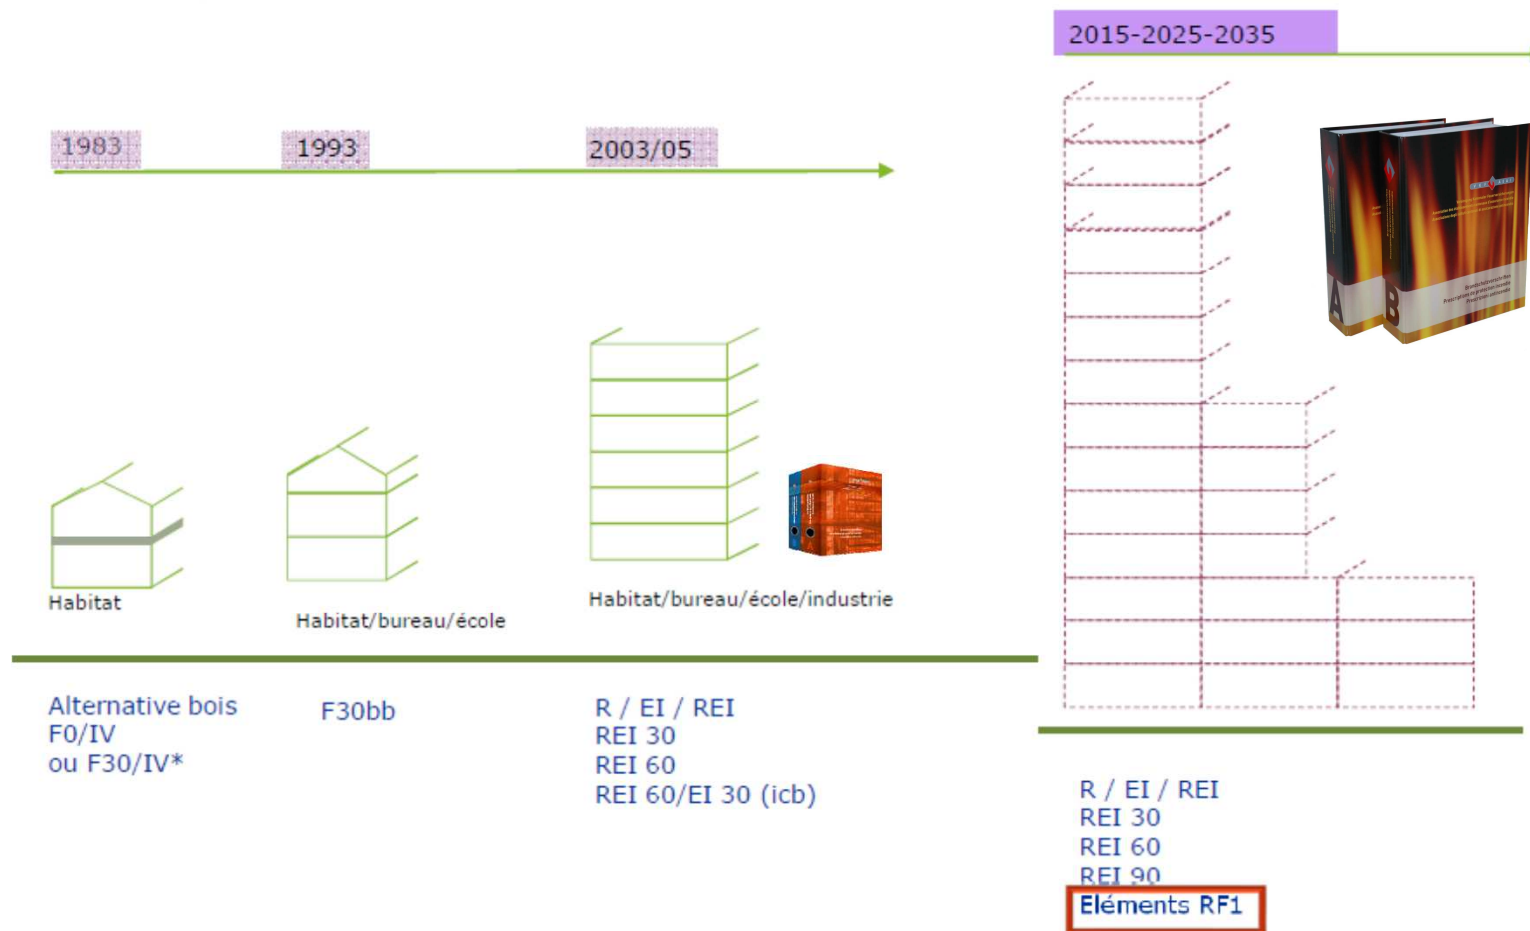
2015-2025-2035

1983

1993

2003/05

Habitat

Habitat/bureau/école

Habitat/bureau/école/industrie

Alternative bois
F0/IV
ou F30/IV*

F30bb

R / EI / REI
REI 30
REI 60
REI 60/EI 30 (icb)

R / EI / REI
REI 30
REI 60
REI 90
Eléments RF1